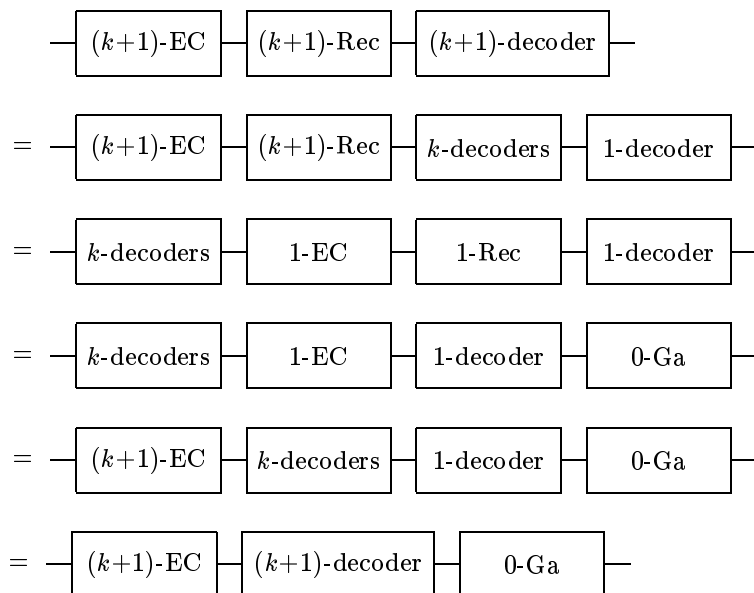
$(k+1)$-EC $(k+1)$-Rec $(k+1)$-decoder

= $(k+1)$-EC $(k+1)$-Rec $k$-decoders 1-decoder

= $k$-decoders 1-EC 1-Rec 1-decoder

= $k$-decoders 1-EC 1-decoder 0-Ga

= $(k+1)$-EC $k$-decoders 1-decoder 0-Ga

= $(k+1)$-EC $(k+1)$-decoder 0-Ga